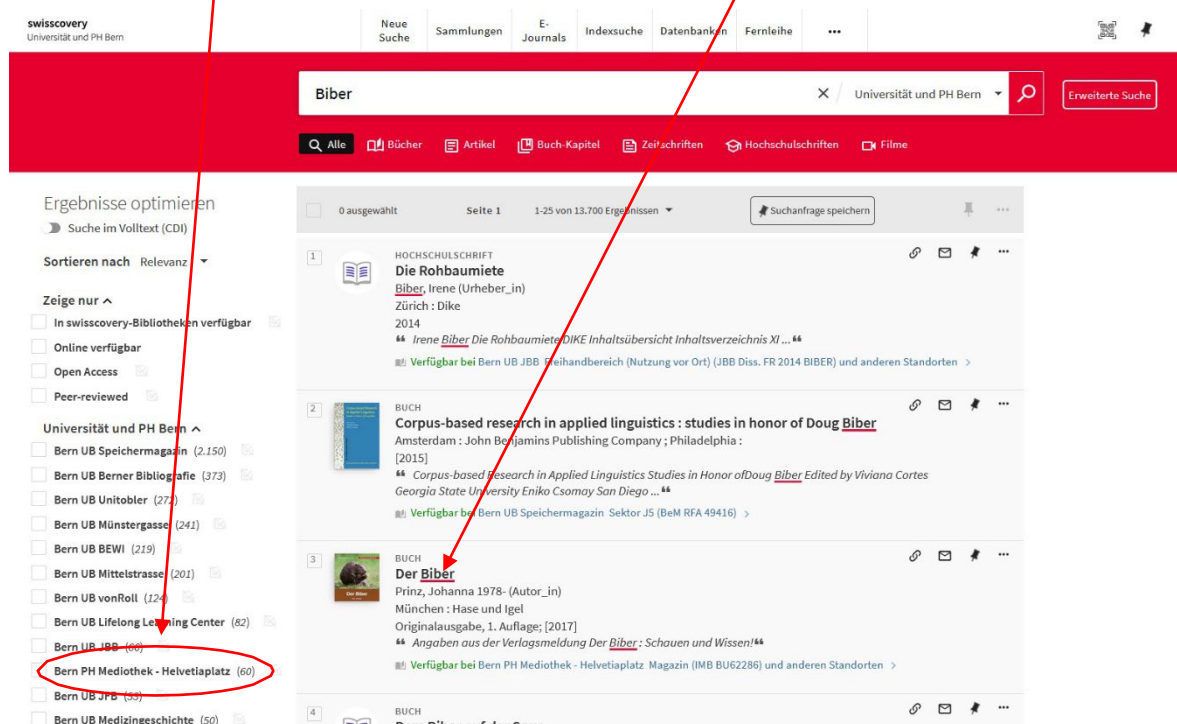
swisscovery
Universität und PH Bern

Neue Suche | Sammlungen | E-Journals | Indexsuche | Datenbanken | Fernleihe | •••

Biber

Universität und PH Bern

Erweiterte Suche

Alle | Bücher | Artikel | Buch-Kapitel | Zeitschriften | Hochschulschriften | Filme

Ergebnisse optimieren
Suche im Volltext (CDI)

Sortieren nach Relevanz

Zeige nur
In swisscovery-Bibliotheken verfügbar
Online verfügbar
Open Access
Peer-reviewed

Universität und PH Bern
Bern UB Speichermagazin (2.150)
Bern UB Berner Bibliografie (373)
Bern UB Unitobler (272)
Bern UB Münstergasse (241)
Bern UB BEWI (219)
Bern UB Mittelstrasse (201)
Bern UB vonRoll (124)
Bern UB Lifelong Learning Center (82)
Bern UB JBB (66)
Bern PH Mediothek - Helvetiaplatz (60)
Bern UB JFB (53)
Bern UB Medizingeschichte (50)

0 ausgewählt
Seite 1
1-25 von 13.700 Ergebnissen
Suchanfrage speichern

1
HOCHSCHULSCHRIFT
Die Rohbaumiete
Biber, Irene (Urheber_in)
Zürich : Dike
2014
" Irene Biber Die Rohbaumiete DIKE Inhaltsübersicht Inhaltsverzeichnis XI ... "
Verfügbar bei Bern UB JBB Freihandbereich (Nutzung vor Ort) (JBB Diss. FR 2014 BIBER) und anderen Standorten >

2
BUCH
Corpus-based research in applied linguistics : studies in honor of Doug Biber
Amsterdam : John Benjamins Publishing Company ; Philadelphia :
[2015]
" Corpus-based Research in Applied Linguistics Studies in Honor ofDoug Biber Edited by Viviana Cortes Georgia State University Eniko Csomay San Diego ... "
Verfügbar bei Bern UB Speichermagazin Sektor J5 (BeM RFA 49416) >

3
BUCH
Der Biber
Prinz, Johanna 1978- (Autor_in)
München : Hase und Igel
Originalausgabe, 1. Auflage; [2017]
" Angaben aus der Verlagsmeldung Der Biber : Schauen und Wissen! "
Verfügbar bei Bern PH Mediothek - Helvetiaplatz Magazin (IMB BU62286) und anderen Standorten >

4
BUCH